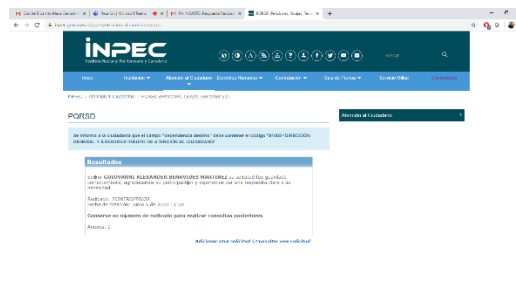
INPEC
Instituto Nacional Penitenciario y Carcelario

Inicio | Institución | Atención al Ciudadano | Derechos Humanos | Consultas | Sala de Prensa | Servicio/Otros | Contáctenos

INPEC > Atención al Ciudadano > PQRSD Peticiones, Quejas, Reclamos y ...

PQRSD

Se informa a la ciudadanía que el campo "dependencia destino" debe contener el código "81000-DIRECCIÓN GENERAL Y a dependencia interna de ATENCIÓN AL CIUDADANO"

Resultados

Señor GIOVANNI ALEXANDER BENAVIDES MARTINEZ su solicitud fue grabada correctamente, agradecemos su participación y esperamos dar una respuesta dentro de los términos.

Radicado: 2020EE078... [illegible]
Fecha de radicación: junio 4 de 2020 10:35

Conserve su número de radicado para realizar consultas posteriores

Anexos: 1

Adicionar otra solicitud | Consultar una solicitud

Atención al Ciudadano